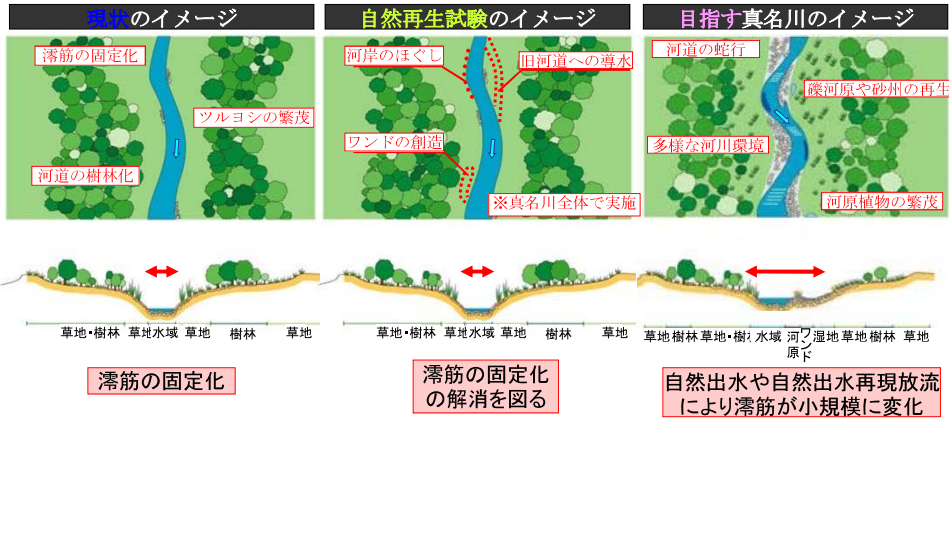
現状のイメージ

澪筋の固定化

ツルヨシの繁茂

河道の樹林化

草地・樹林 草地 水域 草地 樹林 草地

澪筋の固定化

自然再生試験のイメージ

河岸のほぐし

旧河道への導水

ワンドの創造

※真名川全体で実施

草地・樹林 草地 水域 草地 樹林 草地

澪筋の固定化の解消を図る

目指す真名川のイメージ

河道の蛇行

礫河原や砂州の再生

多様な河川環境

河原植物の繁茂

草地 樹林 草地・樹 水域 河原 ワンド 湿地 草地 樹林 草地

自然出水や自然出水再現放流により澪筋が小規模に変化